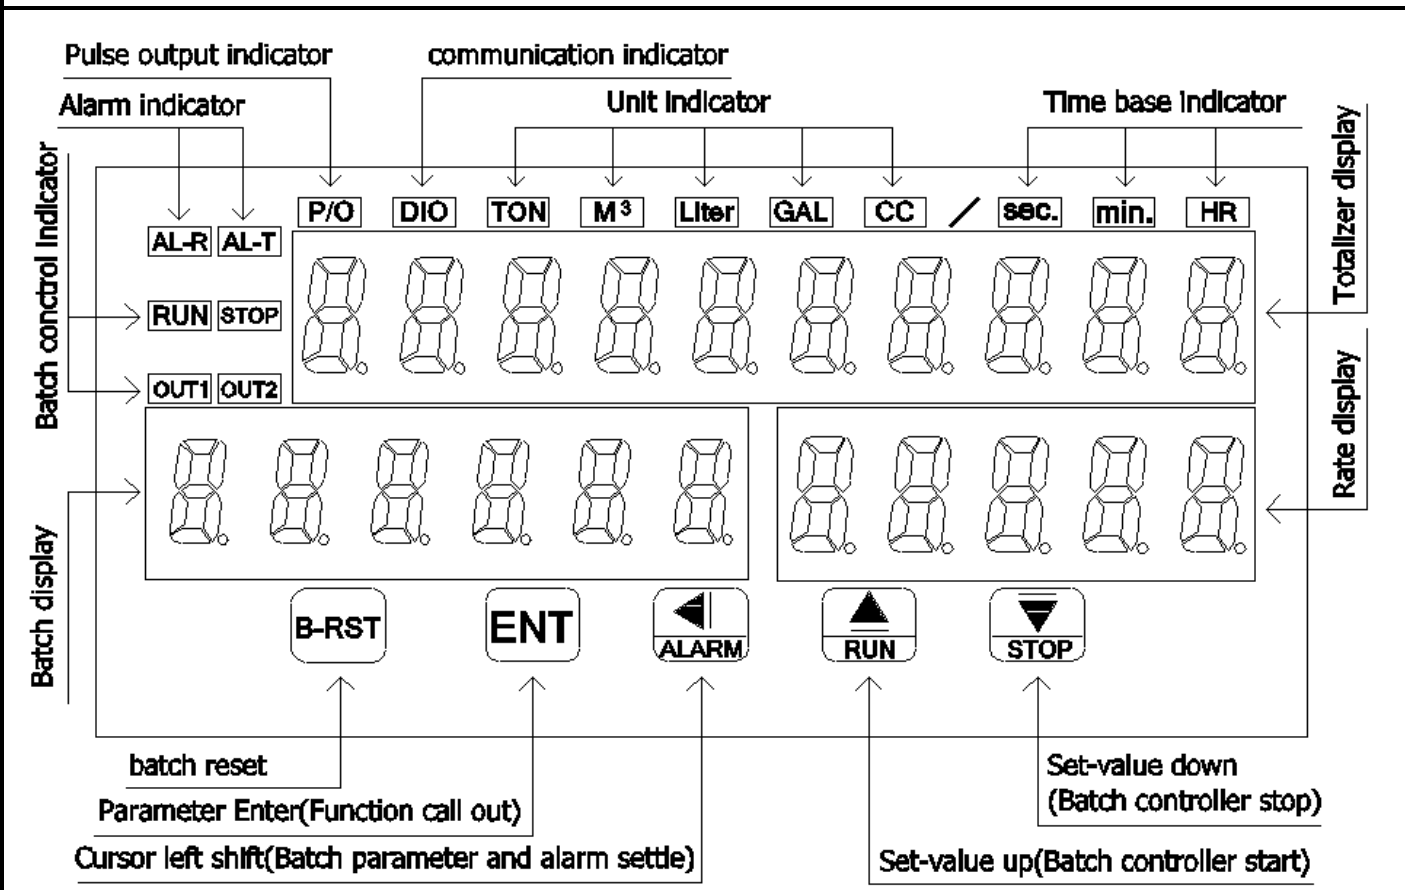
Pulse output indicator

communication indicator

Alarm indicator

Unit indicator

Time base indicator

Batch control indicator

Totalizer display

P/O DIO TON $M^3$ Liter GAL CC / sec. min. HR

AL-R AL-T

RUN STOP

OUT1 OUT2

Rate display

Batch display

B-RST ENT ALARM RUN STOP

batch reset

Parameter Enter(Function call out)

Cursor left shift(Batch parameter and alarm settle)

Set-value down
(Batch controller stop)

Set-value up(Batch controller start)